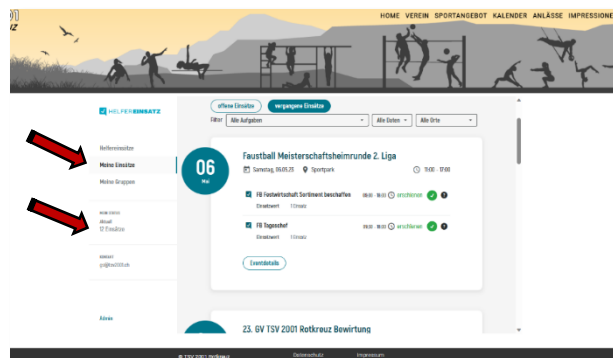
01
IZ

HOME VEREIN SPORTANGEBOT KALENDER ANLÄSSE IMPRESSIONEN

HELFEREINSATZ

Helfereinsätze
Meine Einsätze
Meine Gruppen

MEIN KONTO
Aktuell
12 Einsätze

KONTAKT
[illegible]

Admin

offene Einsätze
vergangene Einsätze

Filter: Alle Aufgaben
Alle Daten
Alle Orte

06
Mai

Faustball Meisterschaftsheimrunde 2. Liga

Samstag, 06.05.23
Sportpark
11:00 - 17:00

FB Festwirtschaft Sortiment beschaffen
Einsatzwert 1 Einsatz
09:00 - 11:00
erschienen

FB Tagesschef
Einsatzwert 1 Einsatz
09:00 - 18:00
erschienen

Eventdetails

23. GV TSV 2001 Rotkreuz Bewirtung

© TSV 2001 Rotkreuz
Datenschutz
Impressum